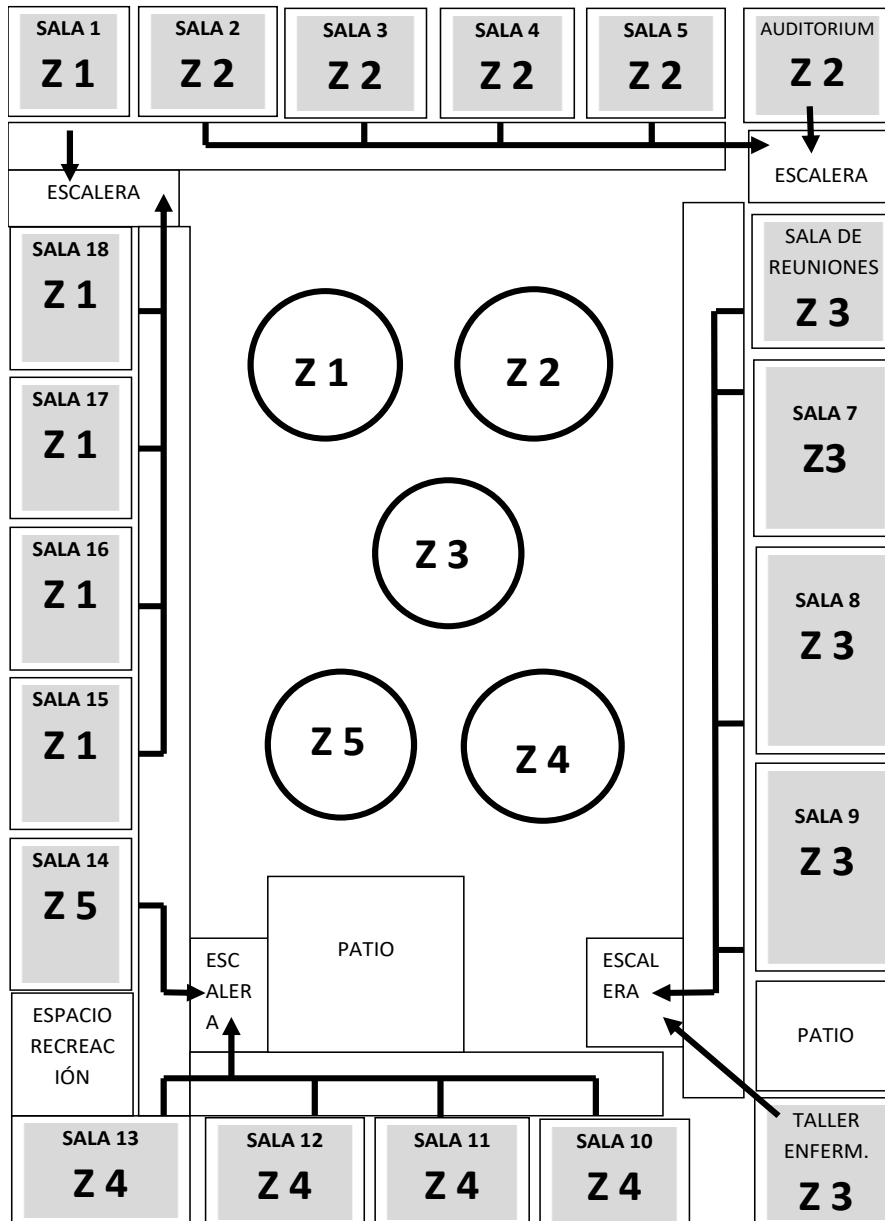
SALA 1
Z 1

SALA 2
Z 2

SALA 3
Z 2

SALA 4
Z 2

SALA 5
Z 2

AUDITORIUM
Z 2

ESCALERA

ESCALERA

SALA 18
Z 1

SALA DE REUNIONES
Z 3

Z 1

Z 2

SALA 17
Z 1

SALA 7
Z3

Z 3

SALA 16
Z 1

SALA 8
Z 3

SALA 15
Z 1

Z 5

Z 4

SALA 9
Z 3

SALA 14
Z 5

PATIO

ESCALERA

ESCALERA

ESPACIO RECREACIÓN

PATIO

SALA 13
Z 4

SALA 12
Z 4

SALA 11
Z 4

SALA 10
Z 4

TALLER ENFERM.
Z 3